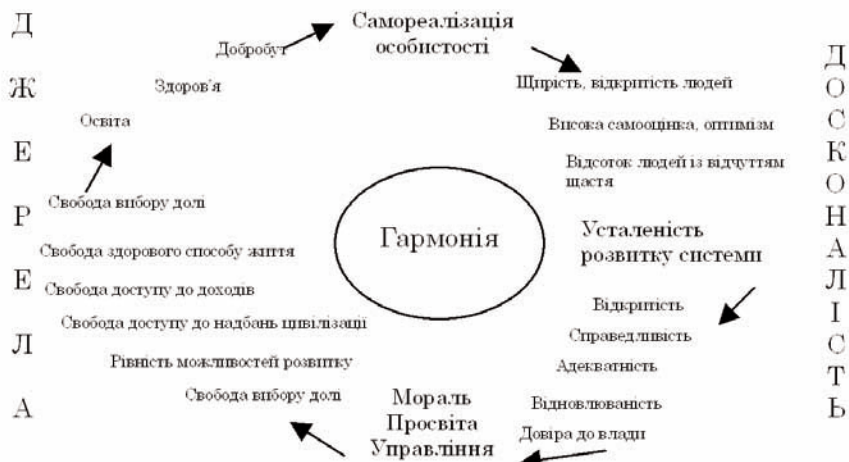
Д Ж Е Р Е Л А

Самореалізація особистості

Добробут

Здоров'я

Освіта

Свобода вибору долі

Свобода здорового способу життя

Свобода доступу до доходів

Свобода доступу до надбань цивілізації

Рівність можливостей розвитку

Свобода вибору долі

Гармонія

Щирість, відкритість людей

Висока самооцінка, оптимізм

Відсоток людей із відчуттям щастя

Усталеність розвитку системи

Відкритість

Справедливість

Адекватність

Відновлюваність

Довіра до влади

Мораль
Просвіта
Управління

Д О С К О Н А Л І С Т Ь